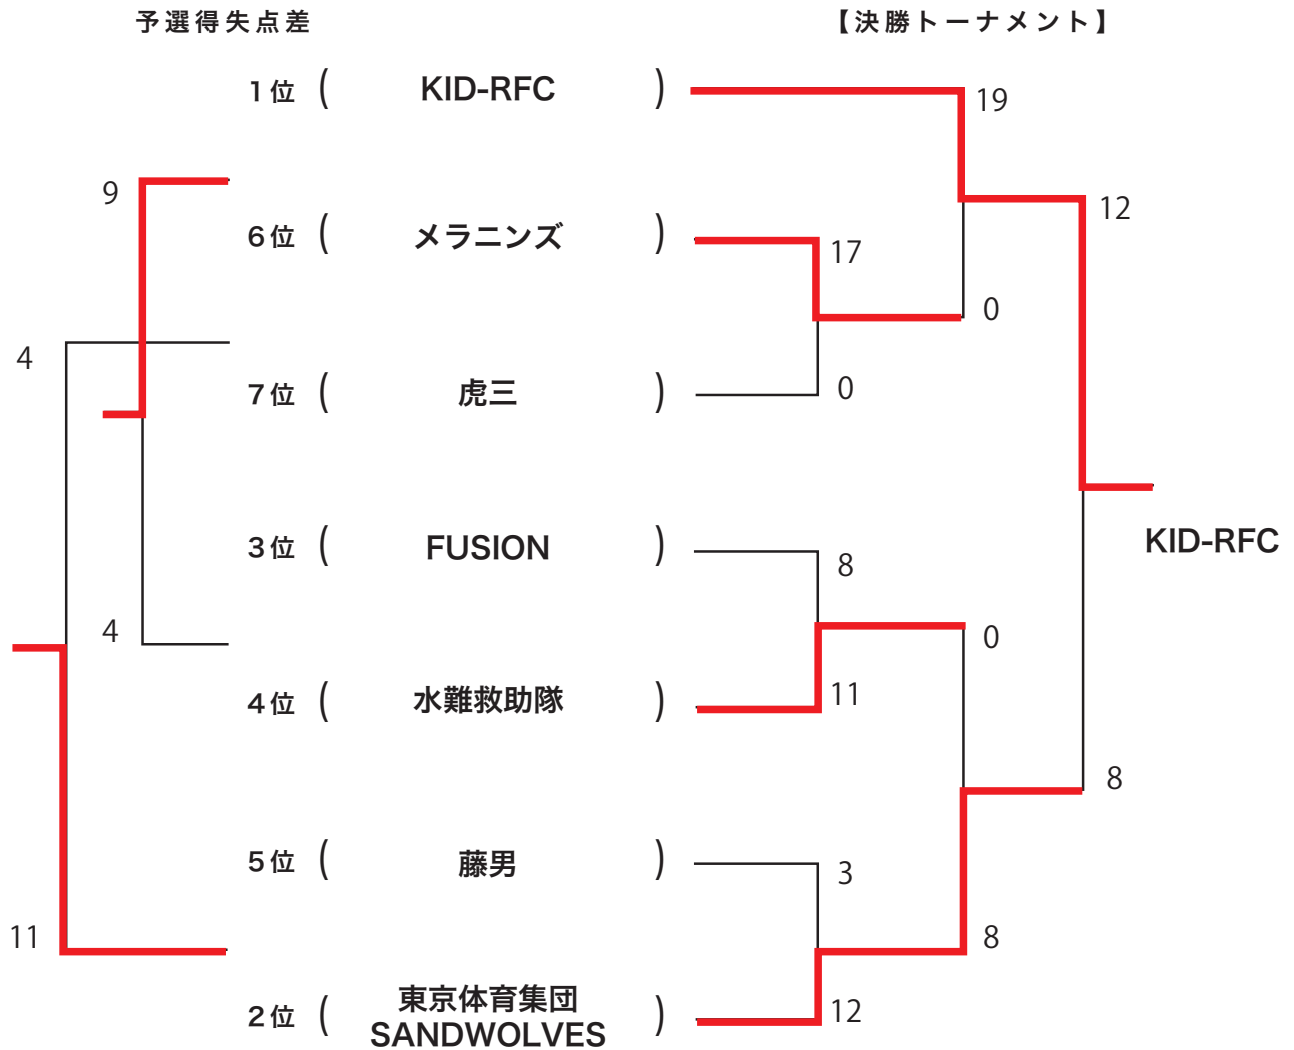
予選得失点差

【決勝トーナメント】

1位 ( KID-RFC )

19

9

12

6位 ( メラニンズ )

17

0

4

7位 ( 虎三 )

0

3位 ( FUSION )

8

KID-RFC

4

0

4位 ( 水難救助隊 )

11

8

5位 ( 藤男 )

3

11

8

2位 ( 東京体育集団 SANDWOLVES )

12